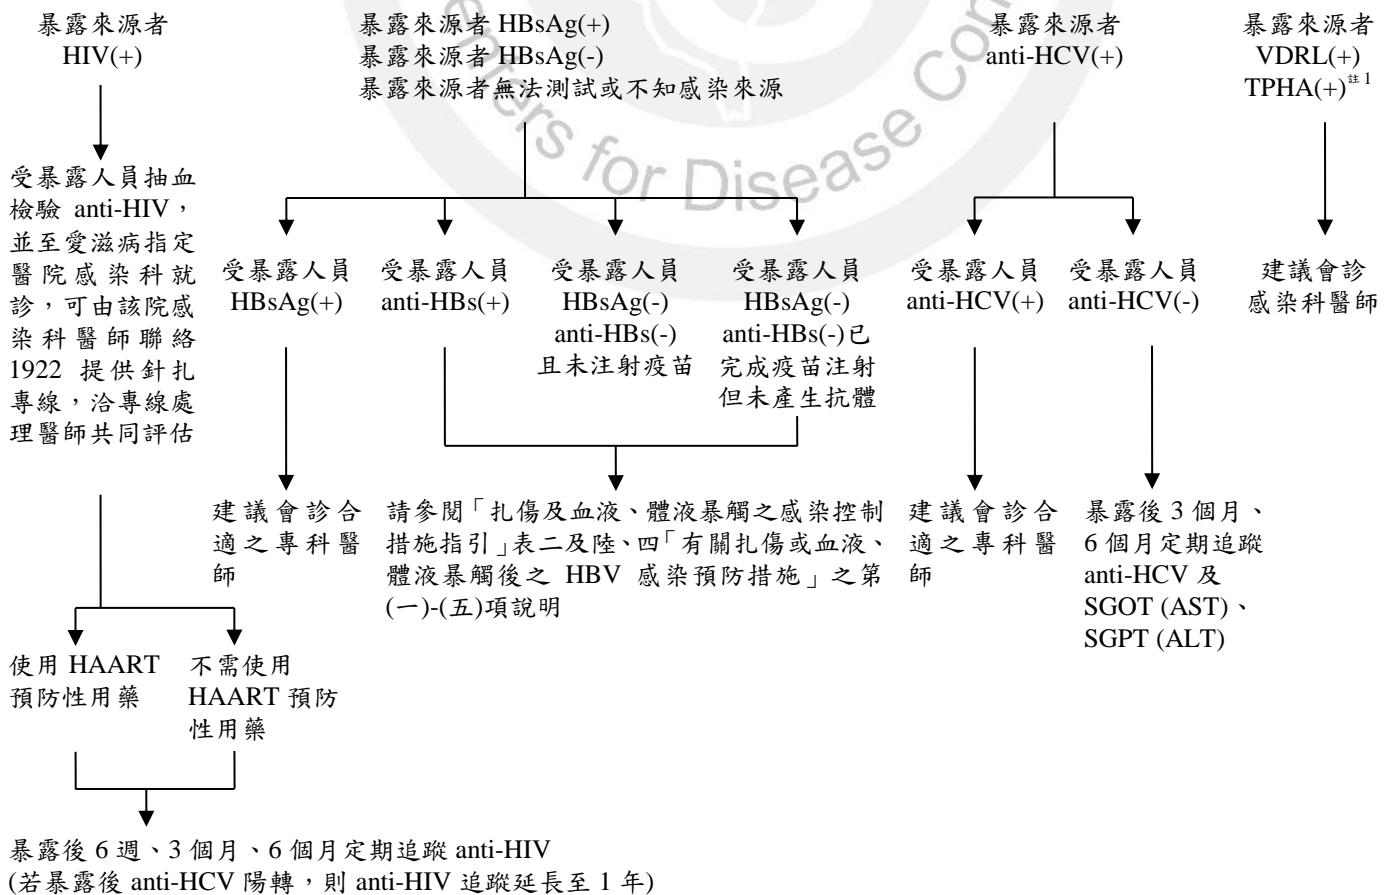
暴露來源者 HIV(+)

暴露來源者 HBsAg(+)
暴露來源者 HBsAg(-)
暴露來源者無法測試或不知感染來源

暴露來源者 anti-HCV(+)

暴露來源者 VDRL(+) TPHA(+)$^{註1}$

for Disease

受暴露人員抽血檢驗 anti-HIV，並至愛滋病指定醫院感染科就診，可由該院感染科醫師聯絡 1922 提供針扎專線，洽專線處理醫師共同評估

受暴露人員 HBsAg(+)

受暴露人員 anti-HBs(+)

受暴露人員 HBsAg(-) anti-HBs(-) 且未注射疫苗

受暴露人員 HBsAg(-) anti-HBs(-)已完成疫苗注射但未產生抗體

受暴露人員 anti-HCV(+)

受暴露人員 anti-HCV(-)

建議會診感染科醫師

建議會診合適之專科醫師

請參閱「扎傷及血液、體液暴觸之感染控制措施指引」表二及陸、四「有關扎傷或血液、體液暴觸後之 HBV 感染預防措施」之第(一)-(五)項說明

建議會診合適之專科醫師

暴露後 3 個月、6 個月定期追蹤 anti-HCV 及 SGOT (AST)、SGPT (ALT)

使用 HAART 預防性用藥

不需使用 HAART 預防性用藥

暴露後 6 週、3 個月、6 個月定期追蹤 anti-HIV
(若暴露後 anti-HCV 陽轉，則 anti-HIV 追蹤延長至 1 年)